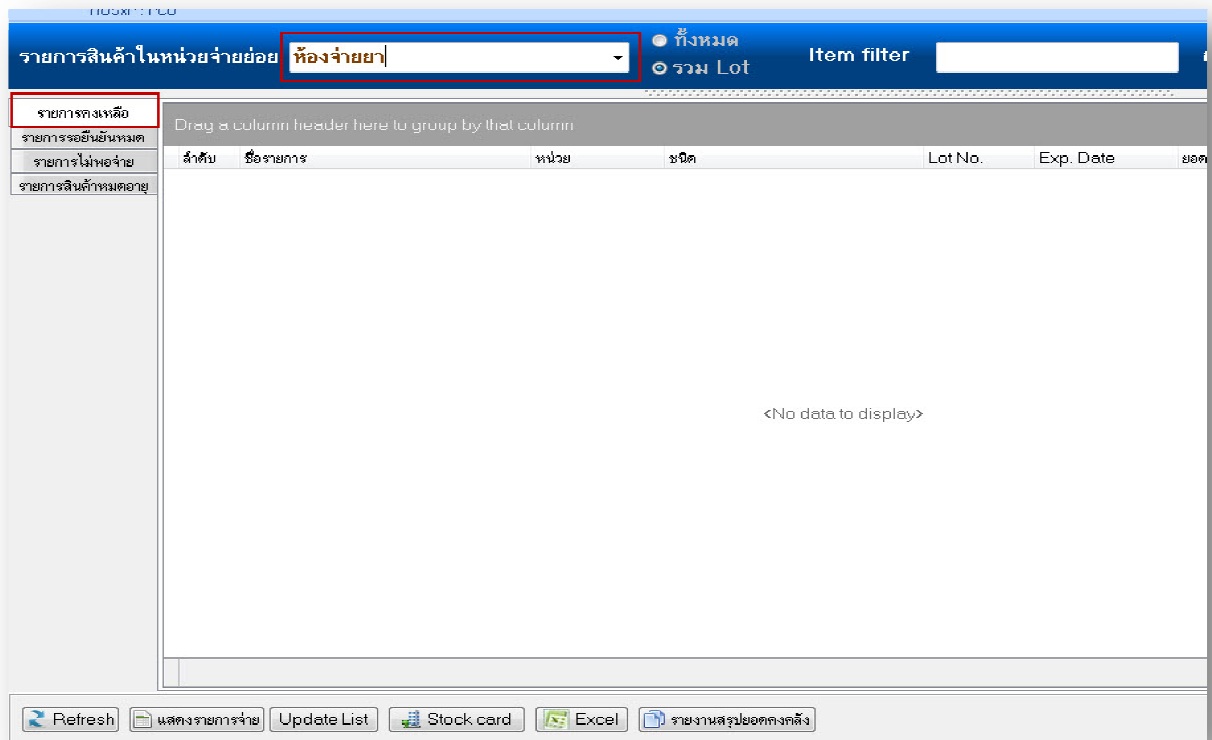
HOSxP::PCU

รายการสินค้าในหน่วยจ่ายย่อย ห้องจ่ายยา

ทั้งหมด
รวม Lot

Item filter

รายการคงเหลือ
รายการรอยืนยันหมด
รายการไม่พอจ่าย
รายการสินค้าหมดอายุ

Drag a column header here to group by that column

| ลำดับ | ชื่อรายการ | หน่วย | ชนิด | Lot No. | Exp. Date | ยอด |
|---|---|---|---|---|---|---|

<No data to display>

Refresh แสดงรายการจ่าย Update List Stock card Excel รายงานสรุปยอดคงคลัง